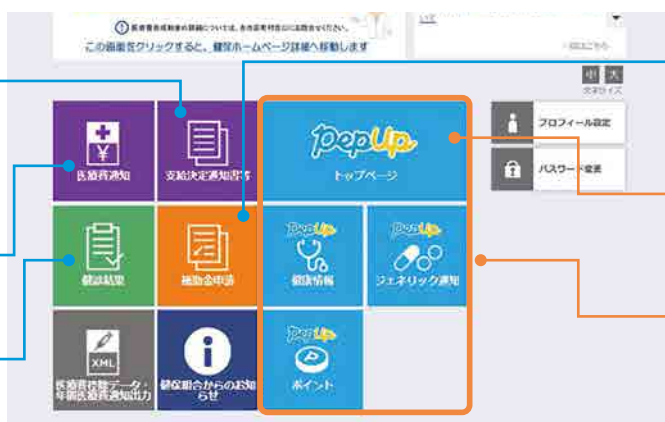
この画面をクリックすると、健保ホームページ詳細へ移動します

中 大
文字サイズ

医療費通知

支給決定通知書

健診結果

補助金申請

医療費情報データ・年間医療費通知出力

健保組合からのお知らせ

PepUp
トップページ

PepUp
健康情報

PepUp
ジェネリック通知

PepUp
ポイント

プロフィール設定

パスワード変更